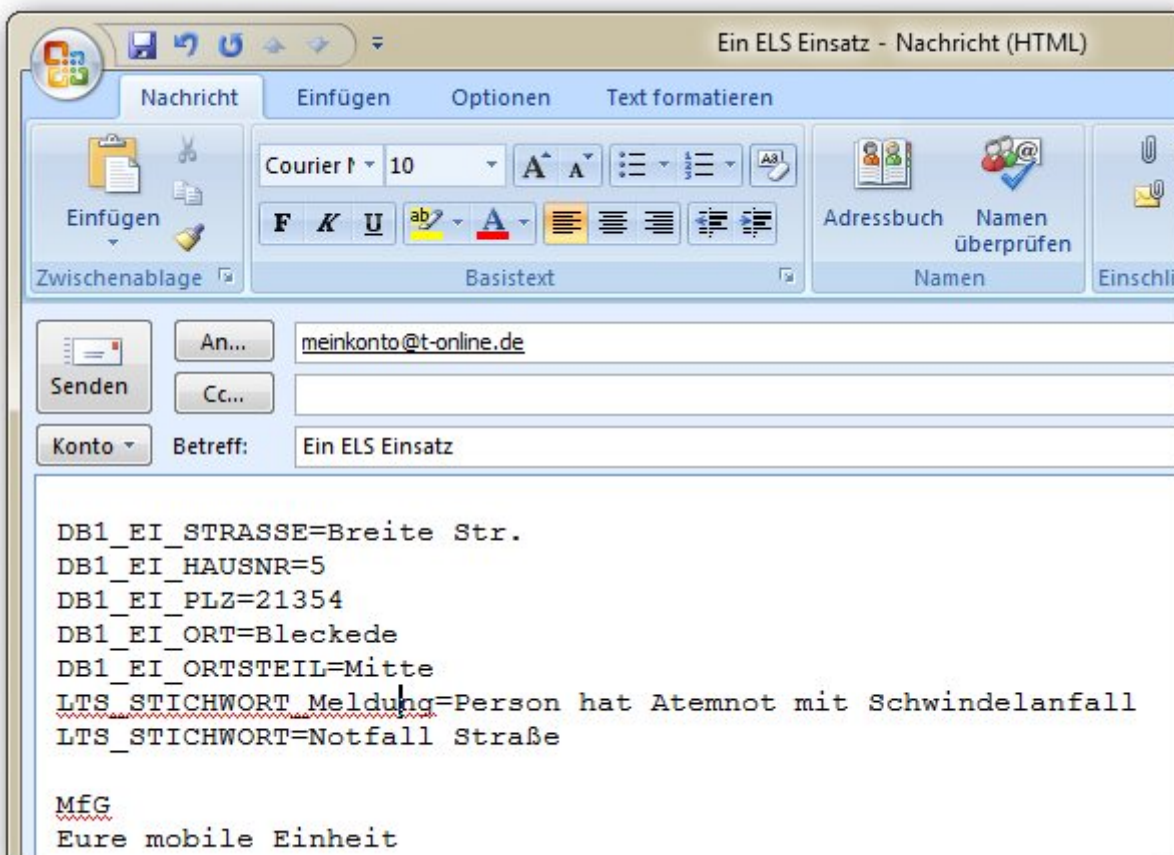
Ein ELS Einsatz - Nachricht (HTML)

Nachricht Einfügen Optionen Text formatieren

Einfügen
Zwischenablage

Courier N 10
F K U
Basistext

Adressbuch Namen überprüfen
Namen

Einschli

Senden
An... meinkonto@t-online.de
Cc...
Konto Betreff: Ein ELS Einsatz

DB1_EI_STRASSE=Breite Str.
DB1_EI_HAUSNR=5
DB1_EI_PLZ=21354
DB1_EI_ORT=Bleckede
DB1_EI_ORTSTEIL=Mitte
LTS_STICHWORT_Meldung=Person hat Atemnot mit Schwindelanfall
LTS_STICHWORT=Notfall Straße

MfG
Eure mobile Einheit